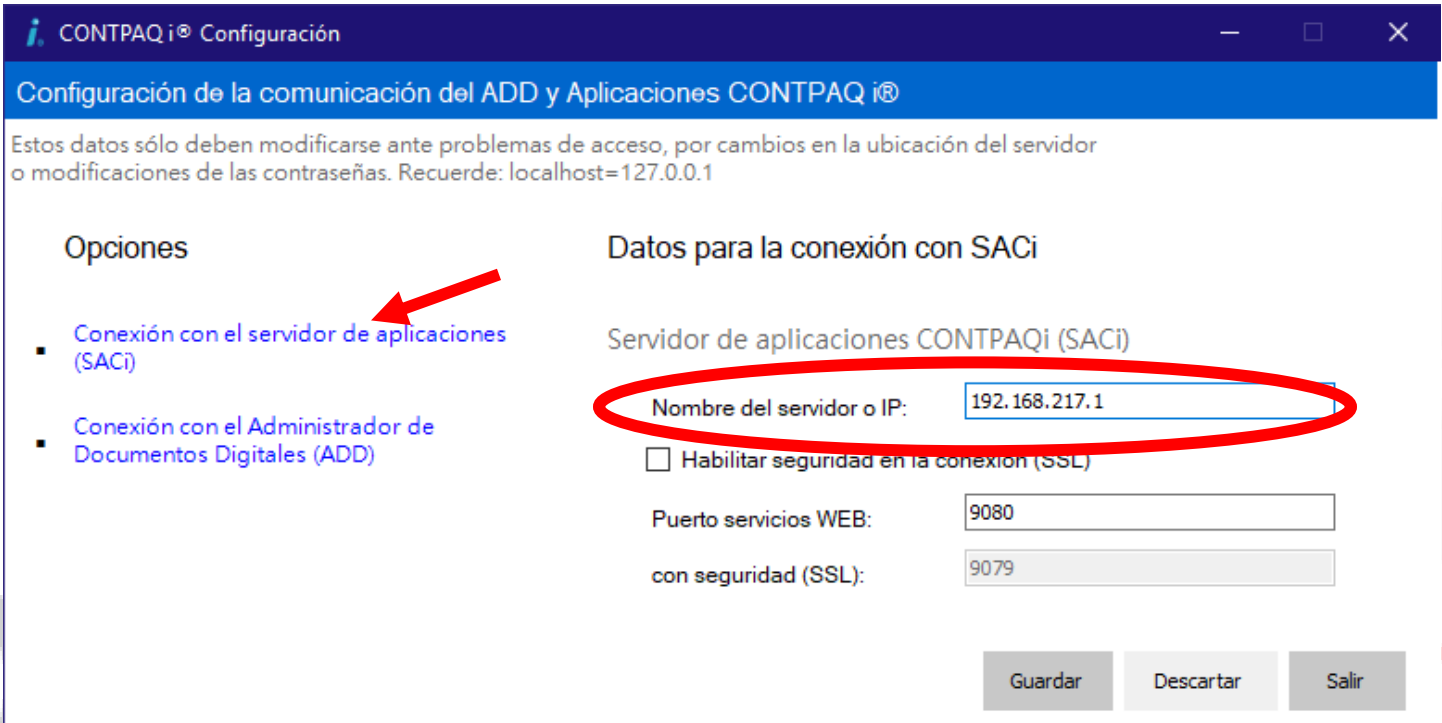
CONTPAQ i® Configuración

Configuración de la comunicación del ADD y Aplicaciones CONTPAQ i®

Estos datos sólo deben modificarse ante problemas de acceso, por cambios en la ubicación del servidor o modificaciones de las contraseñas. Recuerde: localhost=127.0.0.1

Opciones

- Conexión con el servidor de aplicaciones (SACi)
- Conexión con el Administrador de Documentos Digitales (ADD)

Datos para la conexión con SACi

Servidor de aplicaciones CONTPAQi (SACi)

Nombre del servidor o IP: 192.168.217.1

Habilitar seguridad en la conexión (SSL)

Puerto servicios WEB: 9080

con seguridad (SSL): 9079

Guardar Descartar Salir